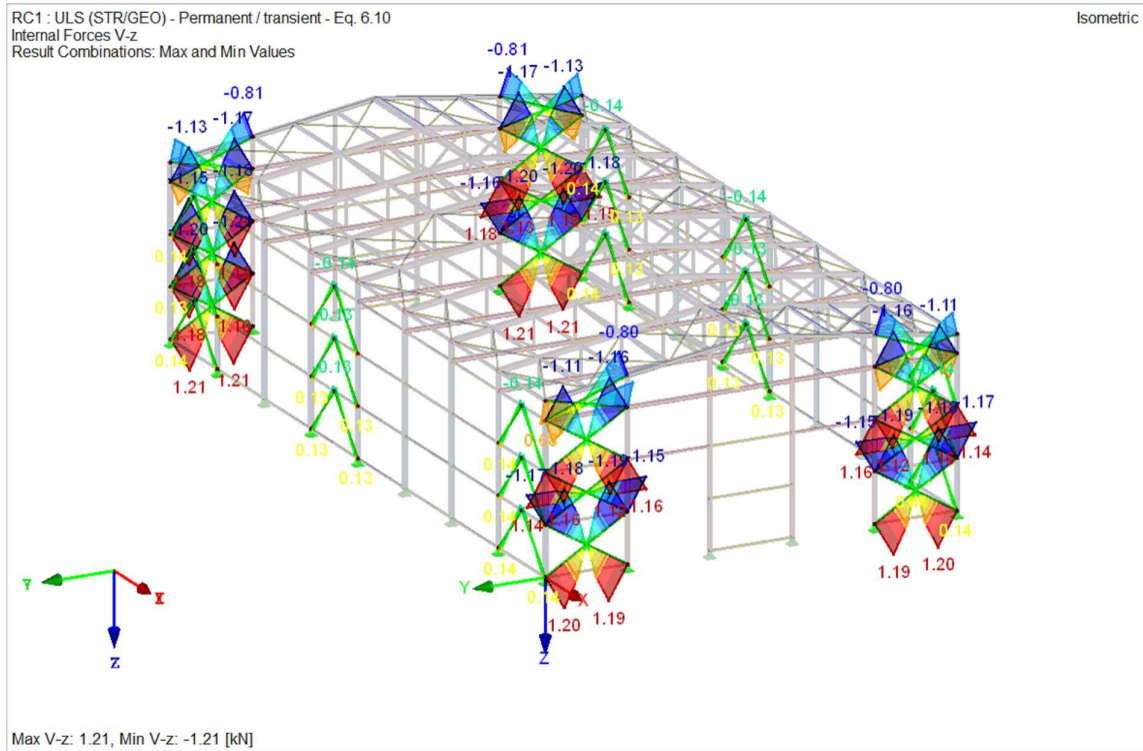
RC1 : ULS (STR/GEO) - Permanent / transient - Eq. 6.10
Internal Forces V-z
Result Combinations: Max and Min Values

Isometric

-0.81
-1.13 -1.17
-1.15 -1.18
-1.20
0.14
0.13
1.18 1.16
0.14
1.21 1.21

-0.81
-1.17 -1.13
-0.14
-1.16 1.20 -1.20 1.18
0.14
1.18 1.16 1.18 1.15 0.13
0.13
0.14
1.21 1.21

-0.14
0.13
0.13
0.13
0.13
0.13
0.13

-0.14
0.13
0.13
0.13
0.13
0.13
0.13

-0.80
-1.16 -1.11
-1.15 1.19 -1.18 1.17
1.16 1.12 1.14
0.14
1.19 1.20

-0.80
-1.11 -1.16
-0.14
0.13
0.14
-1.17 1.18 -1.19 1.15
0.14
1.14 1.16 1.16
0.14
0.14
1.20 1.19

Y
X
Z

Y
X
Z

Max V-z: 1.21, Min V-z: -1.21 [kN]